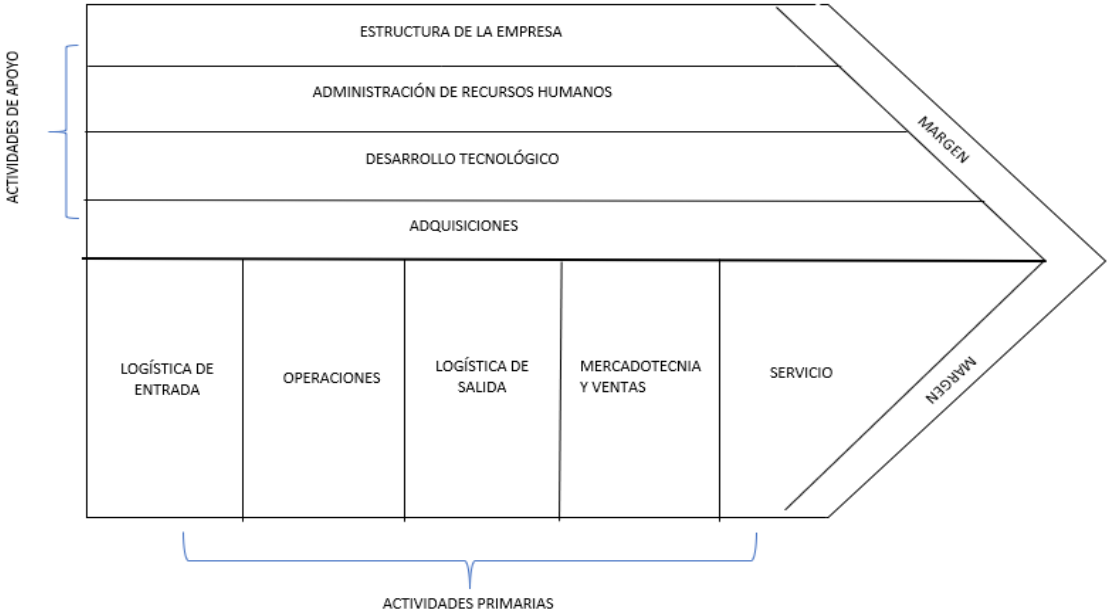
ACTIVIDADES DE APOYO

ESTRUCTURA DE LA EMPRESA

ADMINISTRACIÓN DE RECURSOS HUMANOS

DESARROLLO TECNOLÓGICO

ADQUISICIONES

MARGEN

LOGÍSTICA DE ENTRADA

OPERACIONES

LOGÍSTICA DE SALIDA

MERCADOTECNIA Y VENTAS

SERVICIO

MARGEN

ACTIVIDADES PRIMARIAS